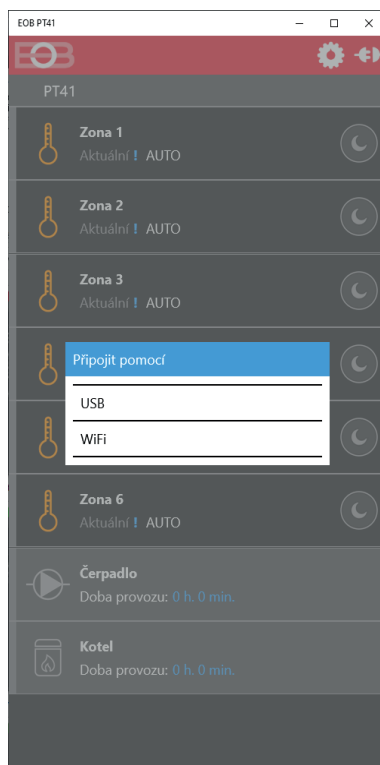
EOB PT41

EOB

PT41

Zona 1
Aktuální ! AUTO

Zona 2
Aktuální ! AUTO

Zona 3
Aktuální ! AUTO

Připojit pomocí

USB

WiFi

Zona 6
Aktuální ! AUTO

Čerpadlo
Doba provozu: 0 h. 0 min.

Kotel
Doba provozu: 0 h. 0 min.